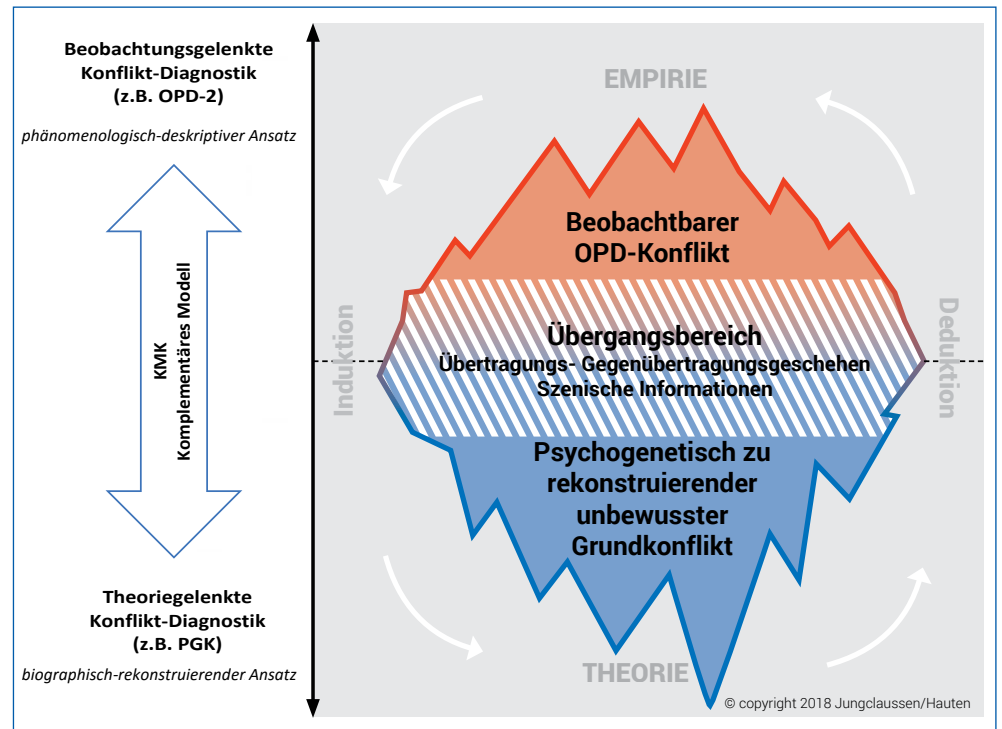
Beobachtungsgelenkte Konflikt-Diagnostik (z.B. OPD-2)

phänomenologisch-deskriptiver Ansatz

KMK
Komplementäres Modell

Theoriegelenkte Konflikt-Diagnostik (z.B. PGK)

biographisch-rekonstruierender Ansatz

EMPIRIE

Beobachtbarer OPD-Konflikt

Induktion

Deduktion

Übergangsbereich
Übertragungs- Gegenübertragungsgeschehen
Szenische Informationen

Psychogenetisch zu rekonstruierender unbewusster Grundkonflikt

THEORIE

© copyright 2018 Jungclaussen/Hauten